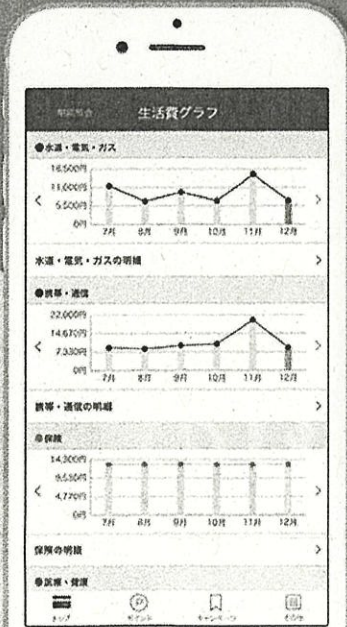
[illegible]　生活費グラフ

●水道・電気・ガス

16,500円
11,000円
5,500円
0円

7月　8月　9月　10月　11月　12月

水道・電気・ガスの明細

●携帯・通信

22,000円
14,670円
7,330円
0円

7月　8月　9月　10月　11月　12月

携帯・通信の明細

●保険

14,300円
9,530円
4,770円
0円

7月　8月　9月　10月　11月　12月

保険の明細

●医療・賃貸

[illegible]　ポイント　キャンペーン　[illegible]